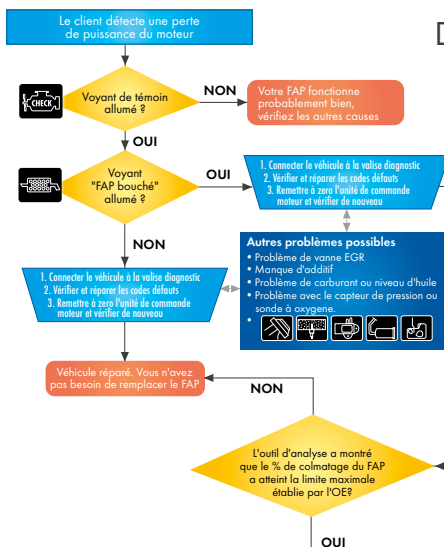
Le client détecte une perte de puissance du moteur

D

CHECK

Voyant de témoin allumé ?

NON

Votre FAP fonctionne probablement bien, vérifiez les autres causes

OUI

Voyant "FAP bouché" allumé ?

OUI

1. Connecter le véhicule à la valise diagnostic
2. Vérifier et réparer les codes défauts
3. Remettre à zero l'unité de commande moteur et vérifier de nouveau

NON

Autres problèmes possibles
• Problème de vanne EGR
• Manque d'additif
• Problème de carburant ou niveau d'huile
• Problème avec le capteur de pression ou sonde à oxygene.
•

1. Connecter le véhicule à la valise diagnostic
2. Vérifier et réparer les codes défauts
3. Remettre à zero l'unité de commande moteur et vérifier de nouveau

Véhicule réparé. Vous n'avez pas besoin de remplacer le FAP

NON

L'outil d'analyse a montré que le % de colmatage du FAP a atteint la limite maximale établie par l'OE?

OUI